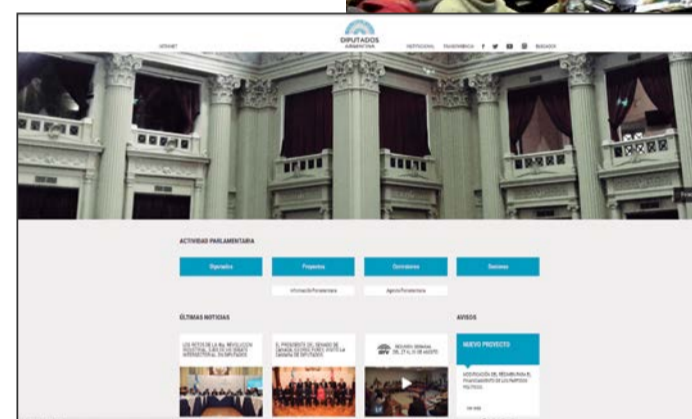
INTRANET

DIPUTADOS
ARGENTINA

NOTICIAS TRANSPARENCIA BUSCADOR

ACTIVIDAD PARLAMENTARIA

Diputados

Proyectos

Comisiones

Sesiones

Información Parlamentaria

Agenda Parlamentaria

ÚLTIMAS NOTICIAS

AVISOS

NUEVO PROYECTO

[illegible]

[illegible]

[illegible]

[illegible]

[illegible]